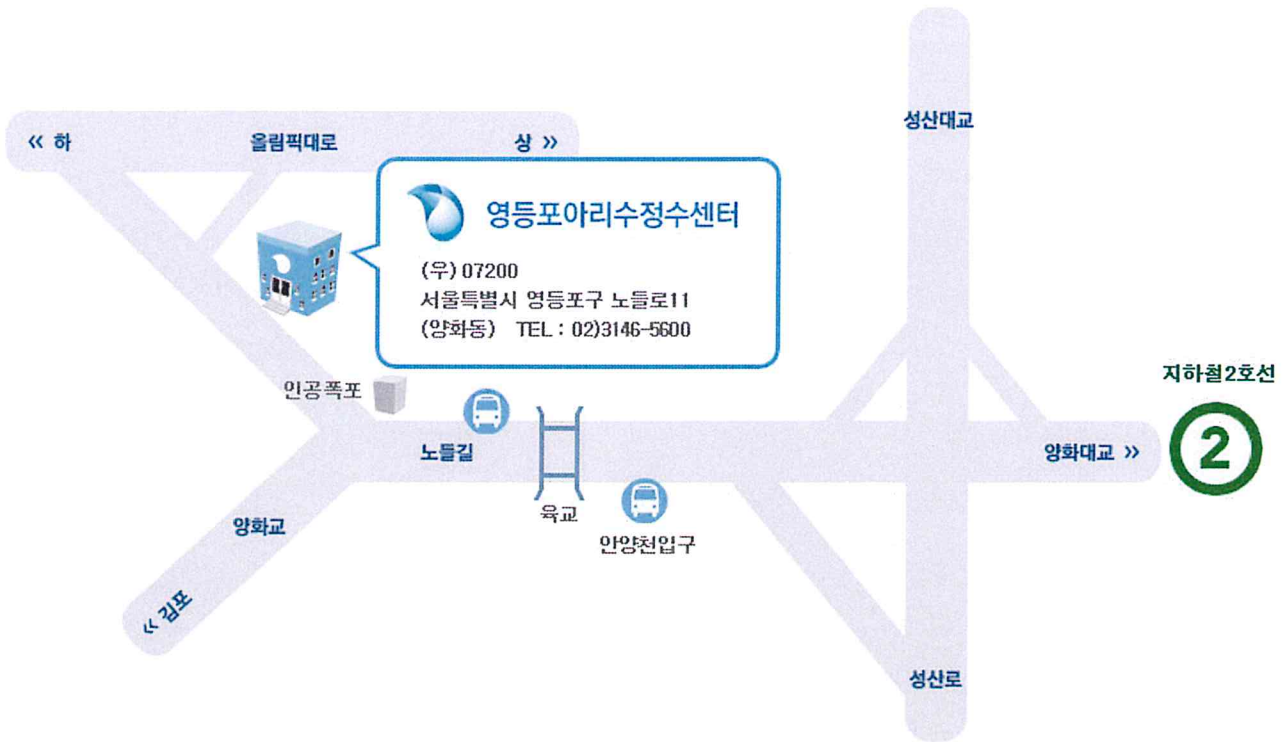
« 하

올림픽대로

상 »

영등포아리수정수센터

(우) 07200

서울특별시 영등포구 노들로11

(양화동) TEL : 02)3146-5600

성산대교

지하철2호선

2

인공폭포

노들길

육교

안양천입구

양화대교 »

양화교

« 김포

성산로